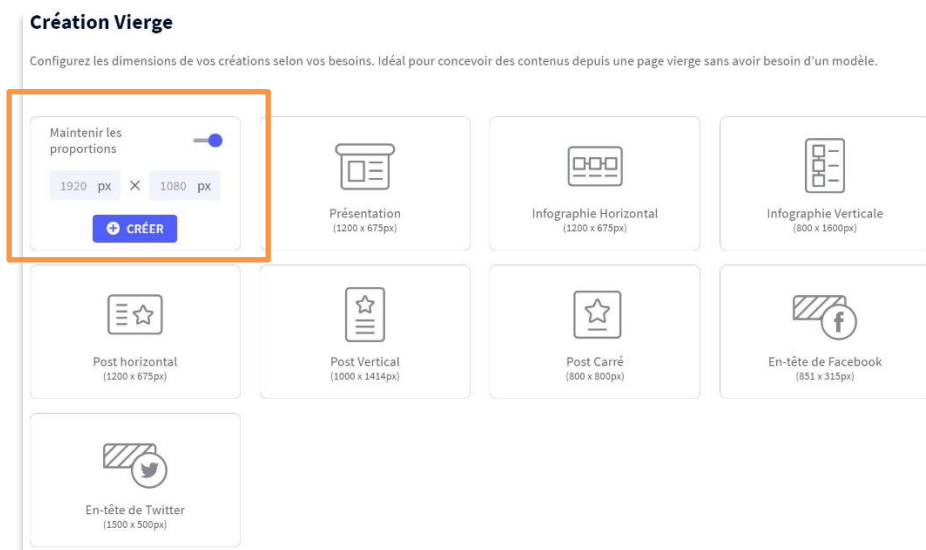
Création Vierge

Configurez les dimensions de vos créations selon vos besoins. Idéal pour concevoir des contenus depuis une page vierge sans avoir besoin d'un modèle.

Maintenir les proportions

1920 px × 1080 px

CRÉER

Présentation
(1200 x 675px)

Infographie Horizontal
(1200 x 675px)

Infographie Verticale
(800 x 1600px)

Post horizontal
(1200 x 675px)

Post Vertical
(1000 x 1414px)

Post Carré
(800 x 800px)

En-tête de Facebook
(851 x 315px)

En-tête de Twitter
(1500 x 500px)